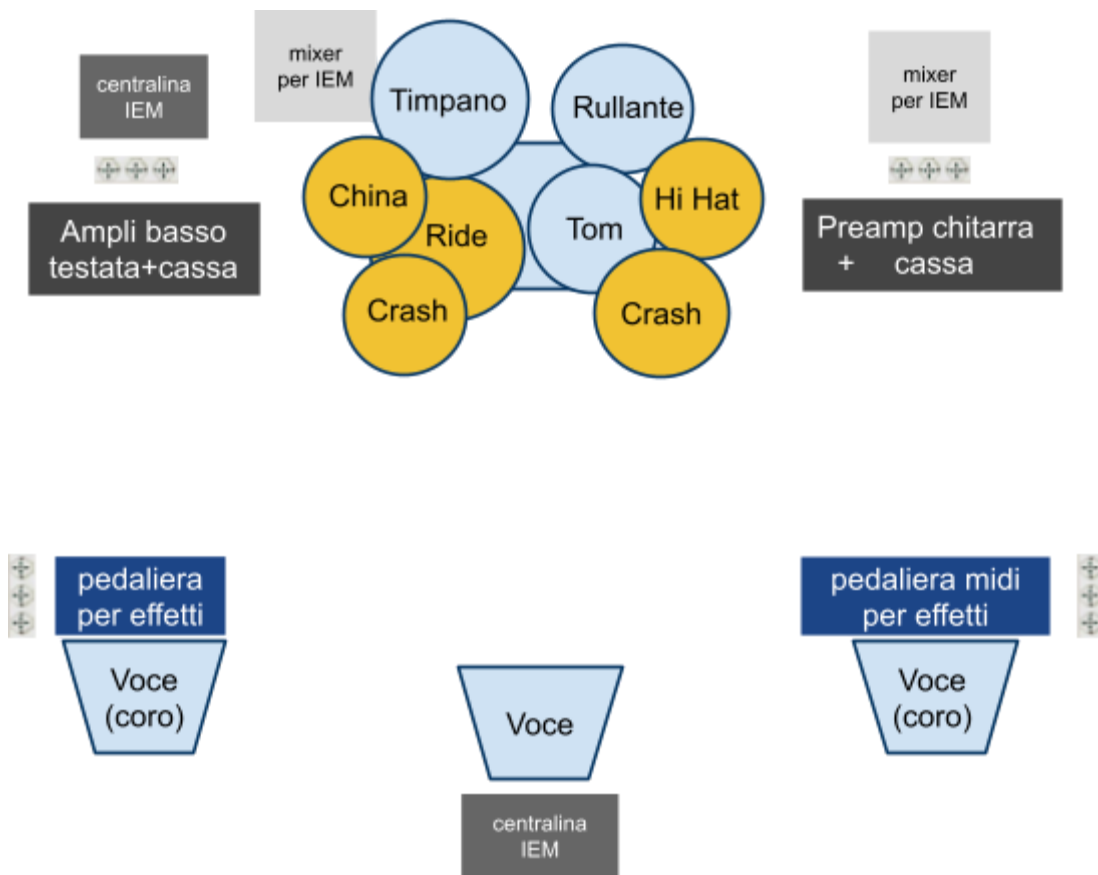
centralina IEM

mixer per IEM

Timpano

Rullante

mixer per IEM

China

Ride

Tom

Hi Hat

Ampli basso testata+cassa

Preamp chitarra + cassa

Crash

Crash

pedaliera per effetti

pedaliera midi per effetti

Voce (coro)

Voce

Voce (coro)

centralina IEM